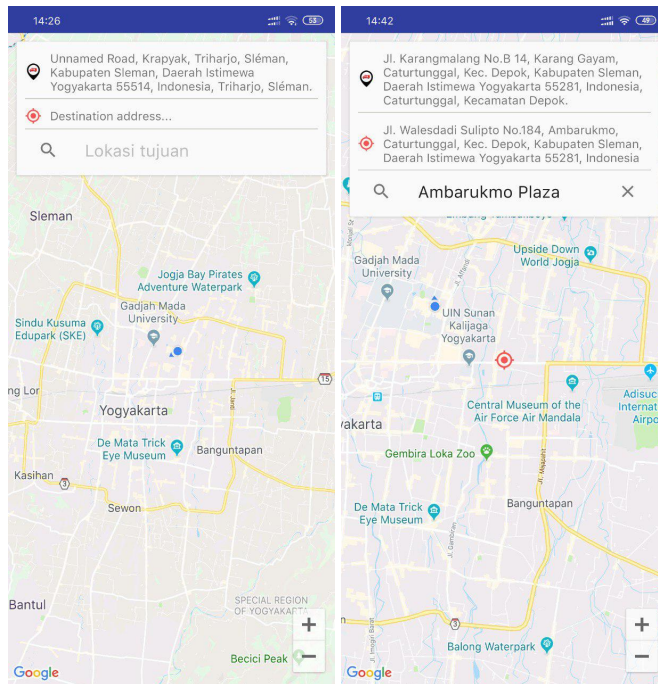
14:26

58

Unnamed Road, Krapyak, Triharjo, Sléman, Kabupaten Sleman, Daerah Istimewa Yogyakarta 55514, Indonesia, Triharjo, Sléman.

Destination address...

Lokasi tujuan

Sleman

Jogja Bay Pirates Adventure Waterpark

Gadjah Mada University

Sindu Kusuma Edupark (SKE)

15

Yogyakarta

De Mata Trick Eye Museum

Banguntapan

Kasihan

3

Sewon

Bantul

SPECIAL REGION OF YOGYAKARTA

Becici Peak

Google

+

−

14:42

49

Jl. Karangmalang No.B 14, Karang Gayam, Caturtunggal, Kec. Depok, Kabupaten Sleman, Daerah Istimewa Yogyakarta 55281, Indonesia, Caturtunggal, Kecamatan Depok.

Jl. Walesdadi Sulipto No.184, Ambarukmo, Caturtunggal, Kec. Depok, Kabupaten Sleman, Daerah Istimewa Yogyakarta 55281, Indonesia

Ambarukmo Plaza

Gadjah Mada University

Upside Down World Jogja

UIN Sunan Kalijaga Yogyakarta

yakarta

Central Museum of the Air Force Air Mandala

Adisucipto International Airport

Gembira Loka Zoo

De Mata Trick Eye Museum

Banguntapan

3

Balong Waterpark

Google

+

−